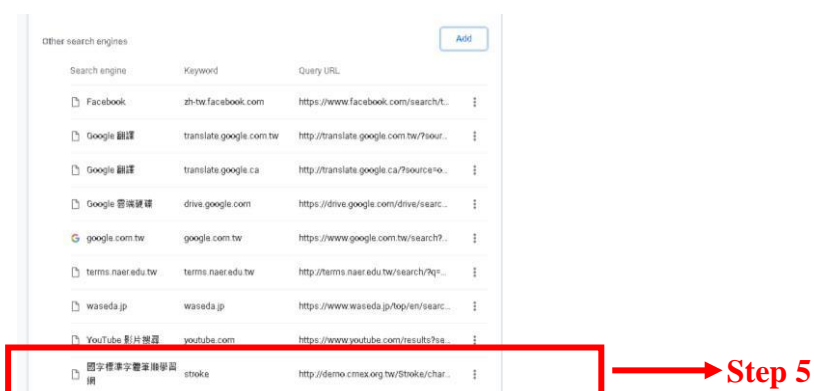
Other search engines

Add

| Search engine | Keyword | Query URL |
|---|---|---|
| Facebook | zh-tw.facebook.com | https://www.facebook.com/search/t... |
| Google 翻譯 | translate.google.com.tw | http://translate.google.com.tw/?sour... |
| Google 翻譯 | translate.google.ca | http://translate.google.ca/?source=o... |
| Google 雲端硬碟 | drive.google.com | https://drive.google.com/drive/searc... |
| google.com.tw | google.com.tw | https://www.google.com.tw/search?... |
| terms.naer.edu.tw | terms.naer.edu.tw | http://terms.naer.edu.tw/search/?q=... |
| waseda.jp | waseda.jp | https://www.waseda.jp/top/en/searc... |
| YouTube 影片搜尋 | youtube.com | https://www.youtube.com/results?se... |
| 國字標準字體筆順學習網 | stroke | http://demo.cmex.org.tw/Stroke/char... |

Step 5